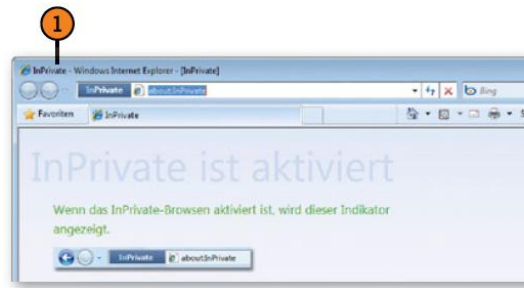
1

InPrivate - Windows Internet Explorer - [InPrivate]

InPrivate about:InPrivate

Bing

Favoriten InPrivate

InPrivate ist aktiviert

Wenn das InPrivate-Browsen aktiviert ist, wird dieser Indikator angezeigt.

InPrivate about:InPrivate